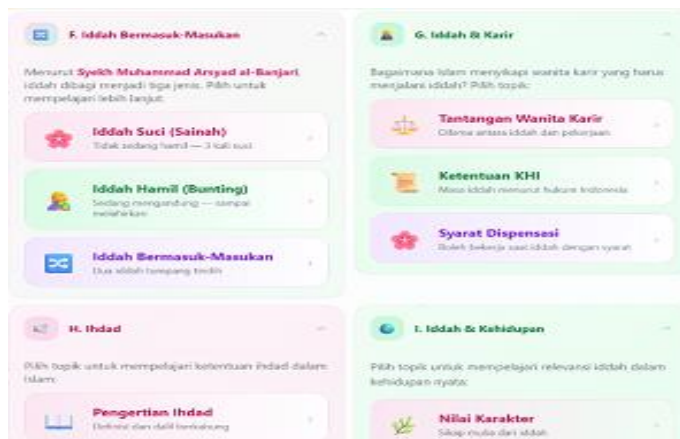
F. Iddah Bermasuk-Masukan

Menurut Syekh Muhammad Arsyad al-Banjari, iddah dibagi menjadi tiga jenis. Pilih untuk mempelajari lebih lanjut:

Iddah Suci (Sainah)
Tidak sedang hamil — 3 kali suci

Iddah Hamil (Bunting)
Sedang mengandung — sampai melahirkan

Iddah Bermasuk-Masukan
Dua iddah tumpang tindih

G. Iddah & Karir

Bagaimana Islam menyikapi wanita karir yang harus menjalani iddah? Pilih topik:

Tantangan Wanita Karir
Dilema antara iddah dan pekerjaan

Ketentuan KHI
Masa iddah menurut hukum Indonesia

Syarat Dispensasi
Boleh bekerja saat iddah dengan syarat

H. Ihdad

Pilih topik untuk mempelajari ketentuan ihdad dalam Islam:

Pengertian Ihdad
Definisi dan dalil berkabung

I. Iddah & Kehidupan

Pilih topik untuk mempelajari relevansi iddah dalam kehidupan nyata:

Nilai Karakter
Sikap mulia dari iddah